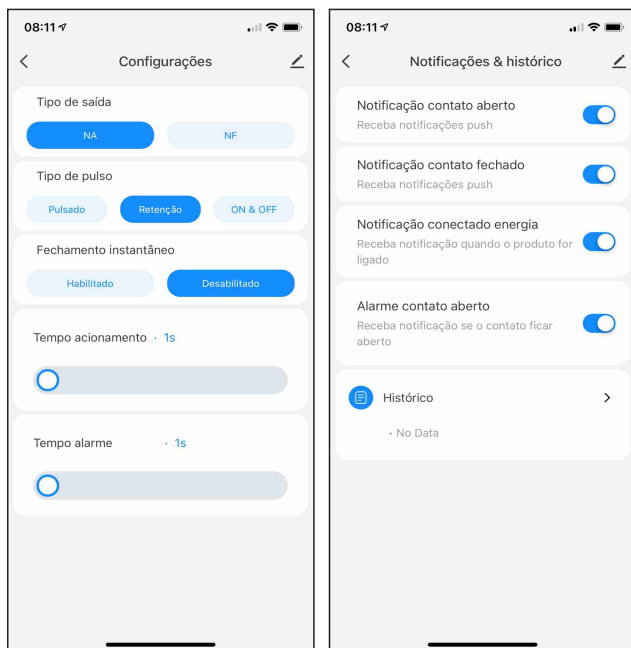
08:11

<

Configurações

Tipo de saída

NA

NF

Tipo de pulso

Pulsado

Retenção

ON & OFF

Fechamento instantâneo

Habilitado

Desabilitado

Tempo acionamento · 1s

Tempo alarme · 1s

08:11

<

Notificações & histórico

Notificação contato aberto

Receba notificações push

Notificação contato fechado

Receba notificações push

Notificação conectado energia

Receba notificação quando o produto for ligado

Alarme contato aberto

Receba notificação se o contato ficar aberto

Histórico

>

· No Data